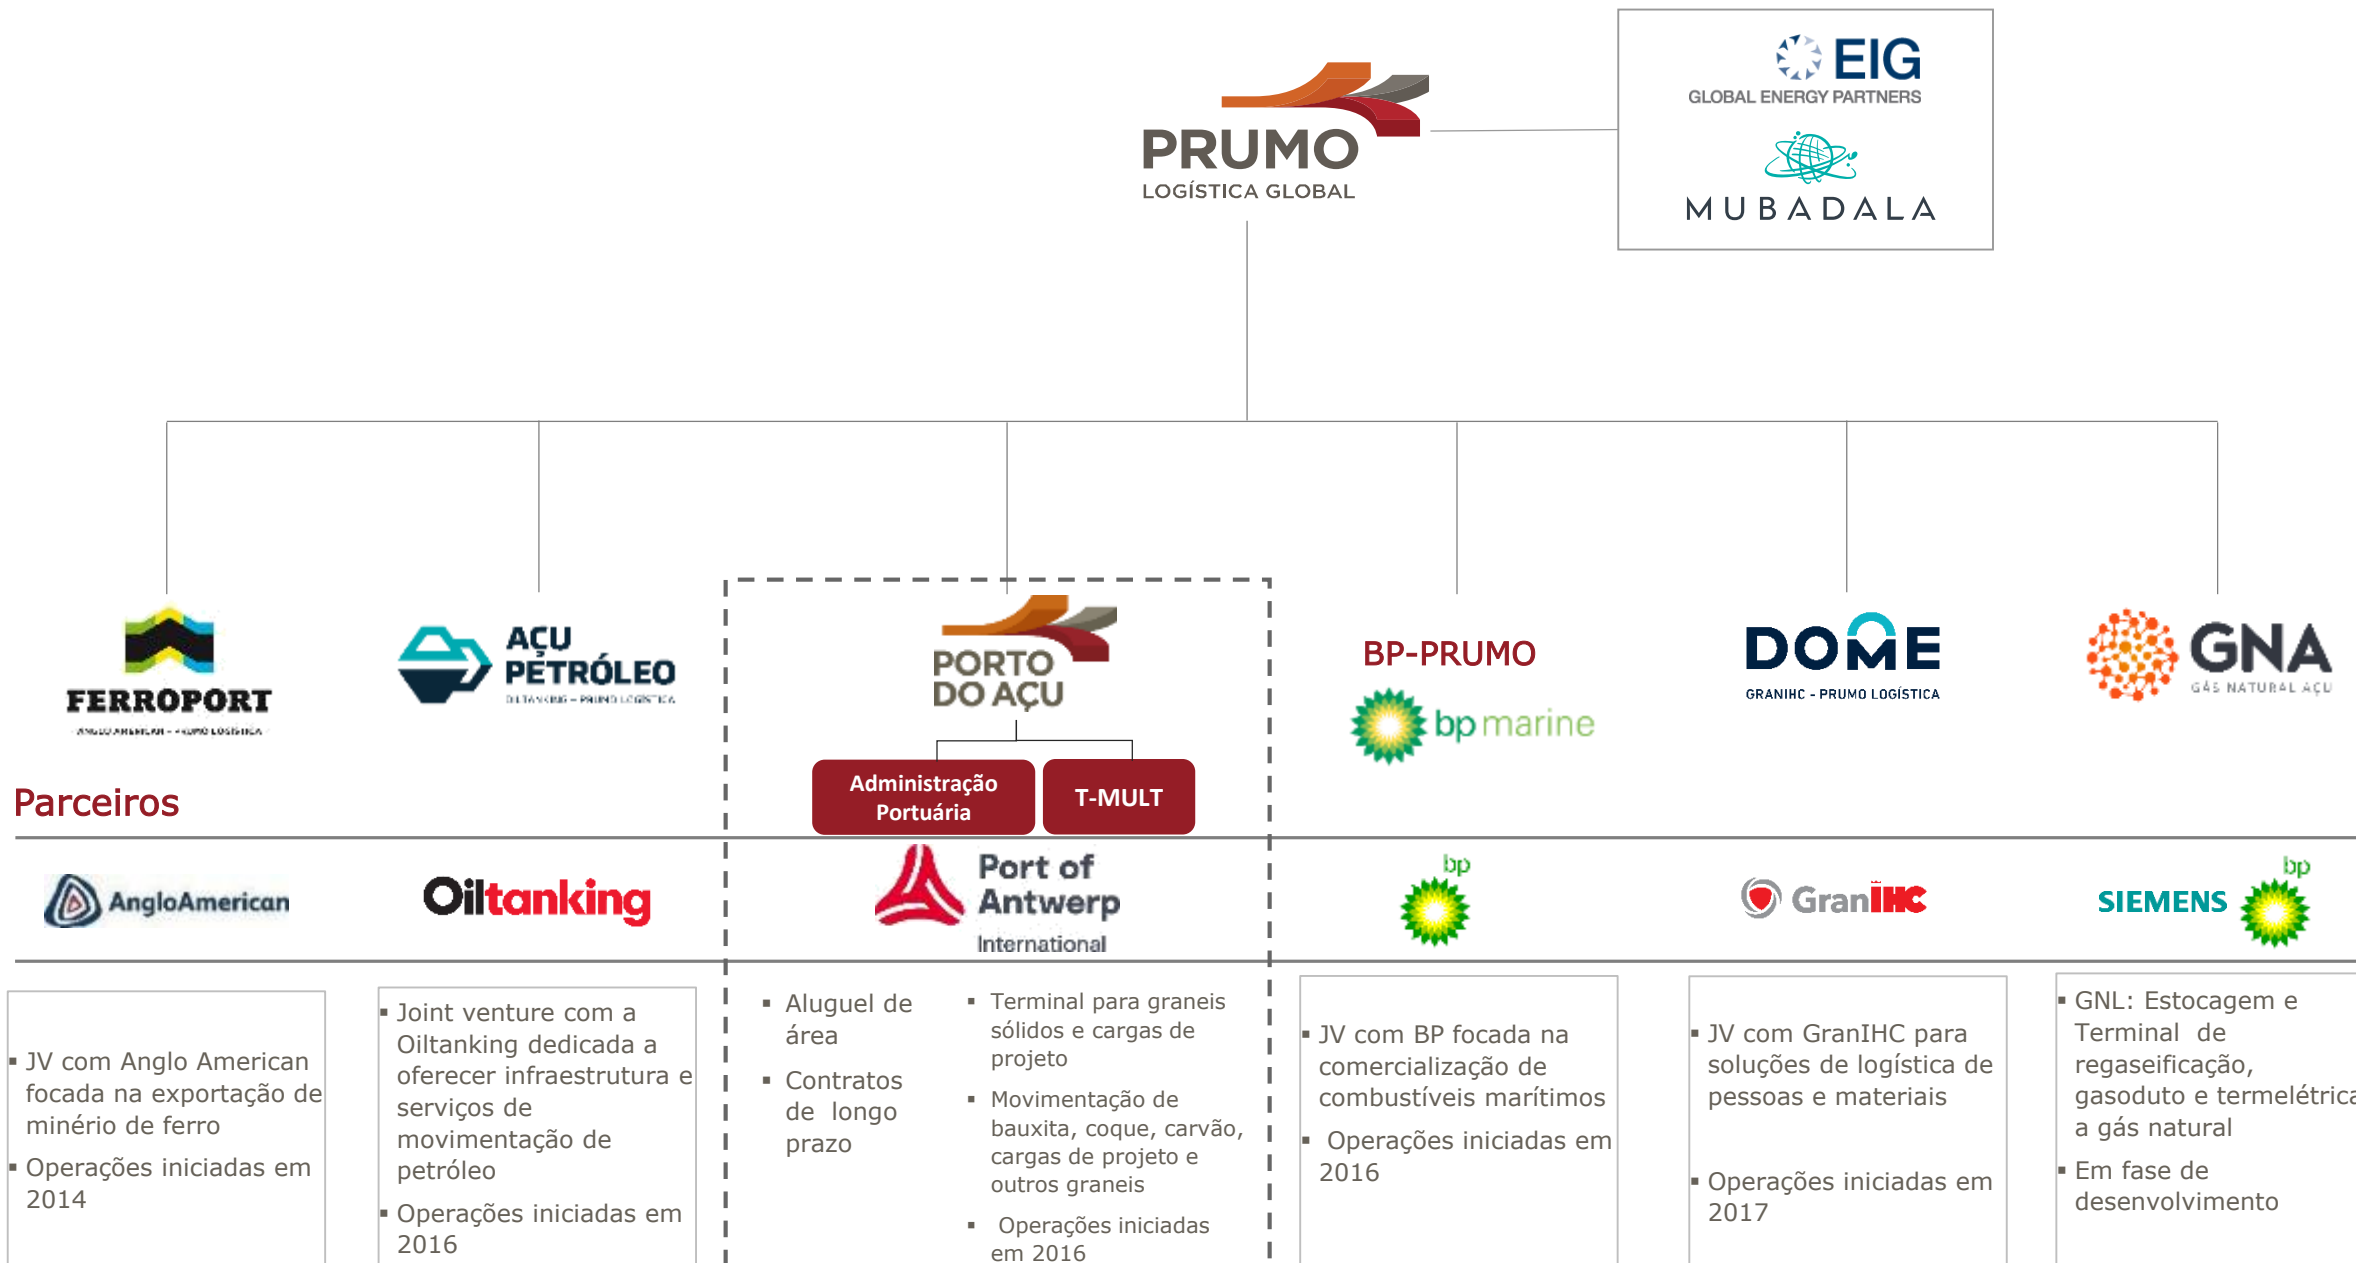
PRUMO
LOGÍSTICA GLOBAL

EIG
GLOBAL ENERGY PARTNERS

MUBADALA

FERROPORT
ANGLO AMERICAN - PRUMO LOGÍSTICA

AÇU PETRÓLEO
OILTANKING - PRUMO LOGÍSTICA

PORTO DO AÇU

Administração Portuária

T-MULT

BP-PRUMO
bp marine

DOME
GRANIHC - PRUMO LOGÍSTICA

GNA
GÁS NATURAL AÇU

Parceiros

AngloAmerican

Oiltanking

Port of Antwerp International

bp

GranIHC

SIEMENS

bp

▪ JV com Anglo American focada na exportação de minério de ferro
▪ Operações iniciadas em 2014

▪ Joint venture com a Oiltanking dedicada a oferecer infraestrutura e serviços de movimentação de petróleo
▪ Operações iniciadas em 2016

▪ Aluguel de área
▪ Contratos de longo prazo

▪ Terminal para graneis sólidos e cargas de projeto
▪ Movimentação de bauxita, coque, carvão, cargas de projeto e outros graneis
▪ Operações iniciadas em 2016

▪ JV com BP focada na comercialização de combustíveis marítimos
▪ Operações iniciadas em 2016

▪ JV com GranIHC para soluções de logística de pessoas e materiais
▪ Operações iniciadas em 2017

▪ GNL: Estocagem e Terminal de regaseificação, gasoduto e termelétrica a gás natural
▪ Em fase de desenvolvimento